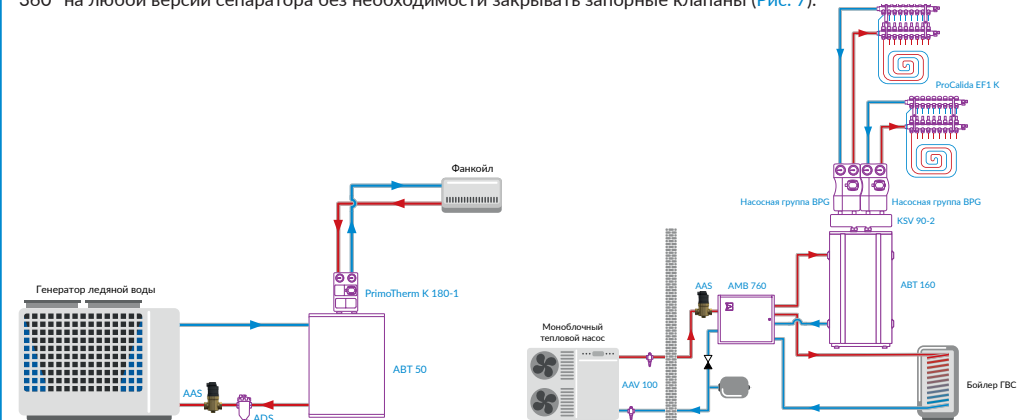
360° на любой версии сепаратора без необходимости закрывать запорные клапаны (Рис. 7).

ProCalida EF1 K

Фанкойл

Насосная группа BPG

Насосная группа BPG

KSV 90-2

PrimoTherm K 180-1

Генератор ледяной воды

AAS

AMB 760

ABT 160

Моноблочный тепловой насос

AAV 100

ABT 50

AAS

ADS

Бойлер ГВС